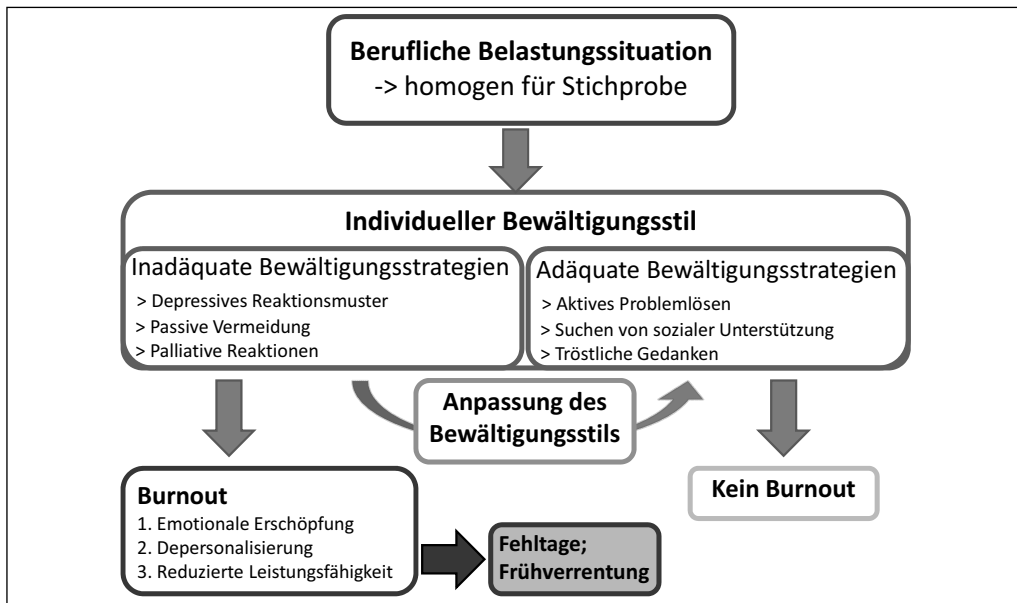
**Berufliche Belastungssituation**
-> homogen für Stichprobe

**Individueller Bewältigungsstil**

Inadäquate Bewältigungsstrategien
> Depressives Reaktionsmuster
> Passive Vermeidung
> Palliative Reaktionen

Adäquate Bewältigungsstrategien
> Aktives Problemlösen
> Suchen von sozialer Unterstützung
> Tröstliche Gedanken

**Anpassung des Bewältigungsstils**

**Burnout**
1. Emotionale Erschöpfung
2. Depersonalisierung
3. Reduzierte Leistungsfähigkeit

**Fehltage; Frühverrentung**

**Kein Burnout**